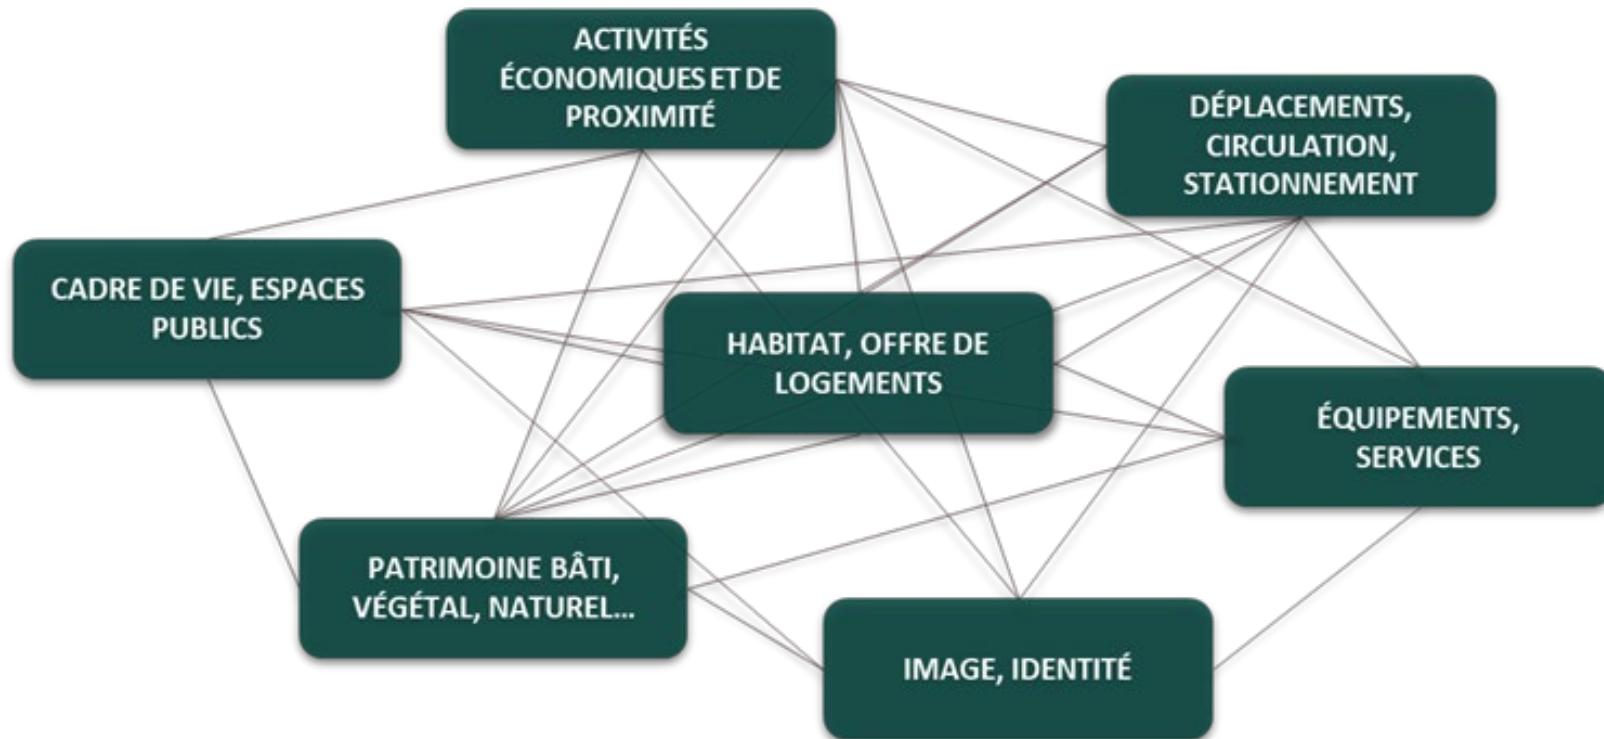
ACTIVITÉS ÉCONOMIQUES ET DE PROXIMITÉ

DÉPLACEMENTS, CIRCULATION, STATIONNEMENT

CADRE DE VIE, ESPACES PUBLICS

HABITAT, OFFRE DE LOGEMENTS

ÉQUIPEMENTS, SERVICES

PATRIMOINE BÂTI, VÉGÉTAL, NATUREL...

IMAGE, IDENTITÉ